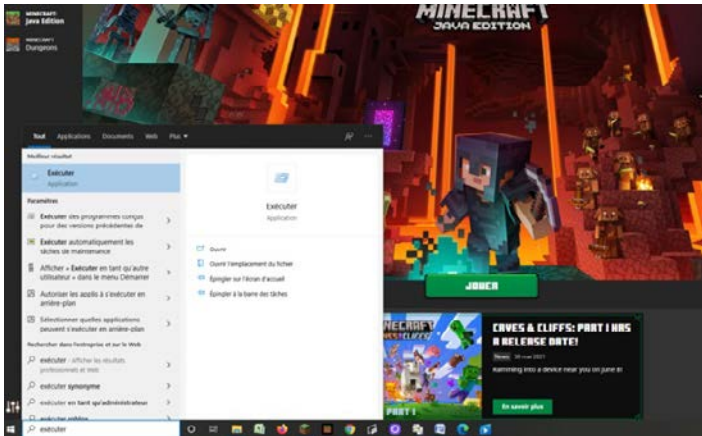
MINECRAFT Java Edition

MINECRAFT Dungeons

MINECRAFT JAVA EDITION

Tout Applications Documents Web Plus ▾

Meilleur résultat

Exécuter
Application

Paramètres

Exécuter des programmes conçus pour des versions précédentes de

Exécuter automatiquement les tâches de maintenance

Afficher « Exécuter en tant qu'autre utilisateur » dans le menu Démarrer

Autoriser les applis à s'exécuter en arrière-plan

Sélectionner quelles applications peuvent s'exécuter en arrière-plan

Rechercher dans l'entreprise et sur le Web

exécuter - afficher les résultats professionnels et Web

exécuter synonyme

exécuter en tant qu'administrateur

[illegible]

Exécuter
Application

Ouvrir

Ouvrir l'emplacement du fichier

Épingler sur l'écran d'accueil

Épingler à la barre des tâches

JOUER

CAVES & CLIFFS: PART I HAS A RELEASE DATE!

News 20 mai 2021

Rumbling into a device near you on June 8!

En savoir plus

PART I

exécuter